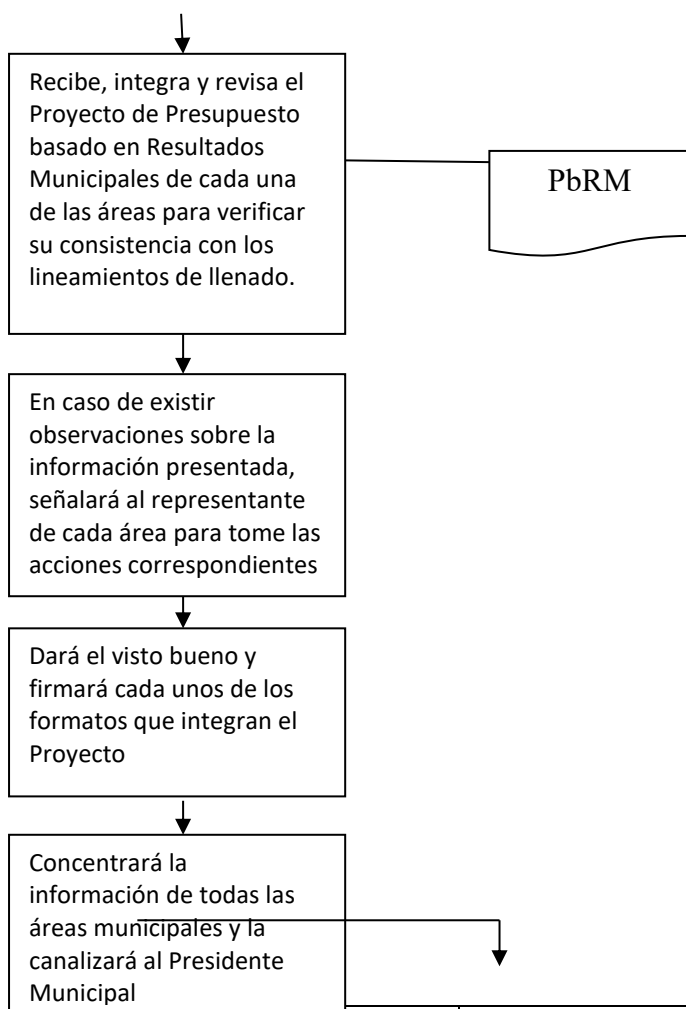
Recibe, integra y revisa el Proyecto de Presupuesto basado en Resultados Municipales de cada una de las áreas para verificar su consistencia con los lineamientos de llenado.

PbRM

En caso de existir observaciones sobre la información presentada, señalará al representante de cada área para tome las acciones correspondientes

Dará el visto bueno y firmará cada unos de los formatos que integran el Proyecto

Concentrará la información de todas las áreas municipales y la canalizará al Presidente Municipal